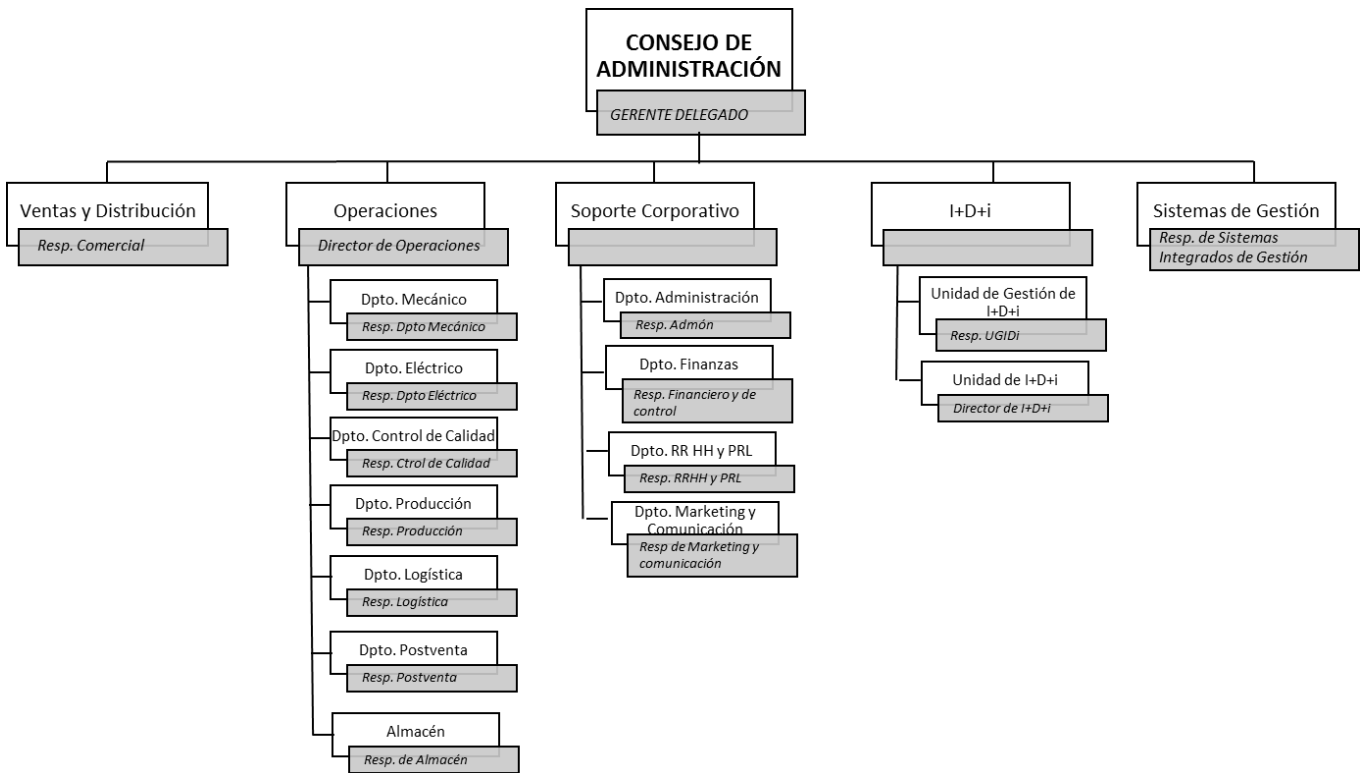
CONSEJO DE ADMINISTRACIÓN
GERENTE DELEGADO

Ventas y Distribución
Resp. Comercial

Operaciones
Director de Operaciones

Dpto. Mecánico
Resp. Dpto Mecánico

Dpto. Eléctrico
Resp. Dpto Eléctrico

Dpto. Control de Calidad
Resp. Ctrol de Calidad

Dpto. Producción
Resp. Producción

Dpto. Logística
Resp. Logística

Dpto. Postventa
Resp. Postventa

Almacén
Resp. de Almacén

Soporte Corporativo

Dpto. Administración
Resp. Admón

Dpto. Finanzas
Resp. Financiero y de control

Dpto. RR HH y PRL
Resp. RRHH y PRL

Dpto. Marketing y Comunicación
Resp de Marketing y comunicación

I+D+i

Unidad de Gestión de I+D+i
Resp. UGIDi

Unidad de I+D+i
Director de I+D+i

Sistemas de Gestión
Resp. de Sistemas Integrados de Gestión